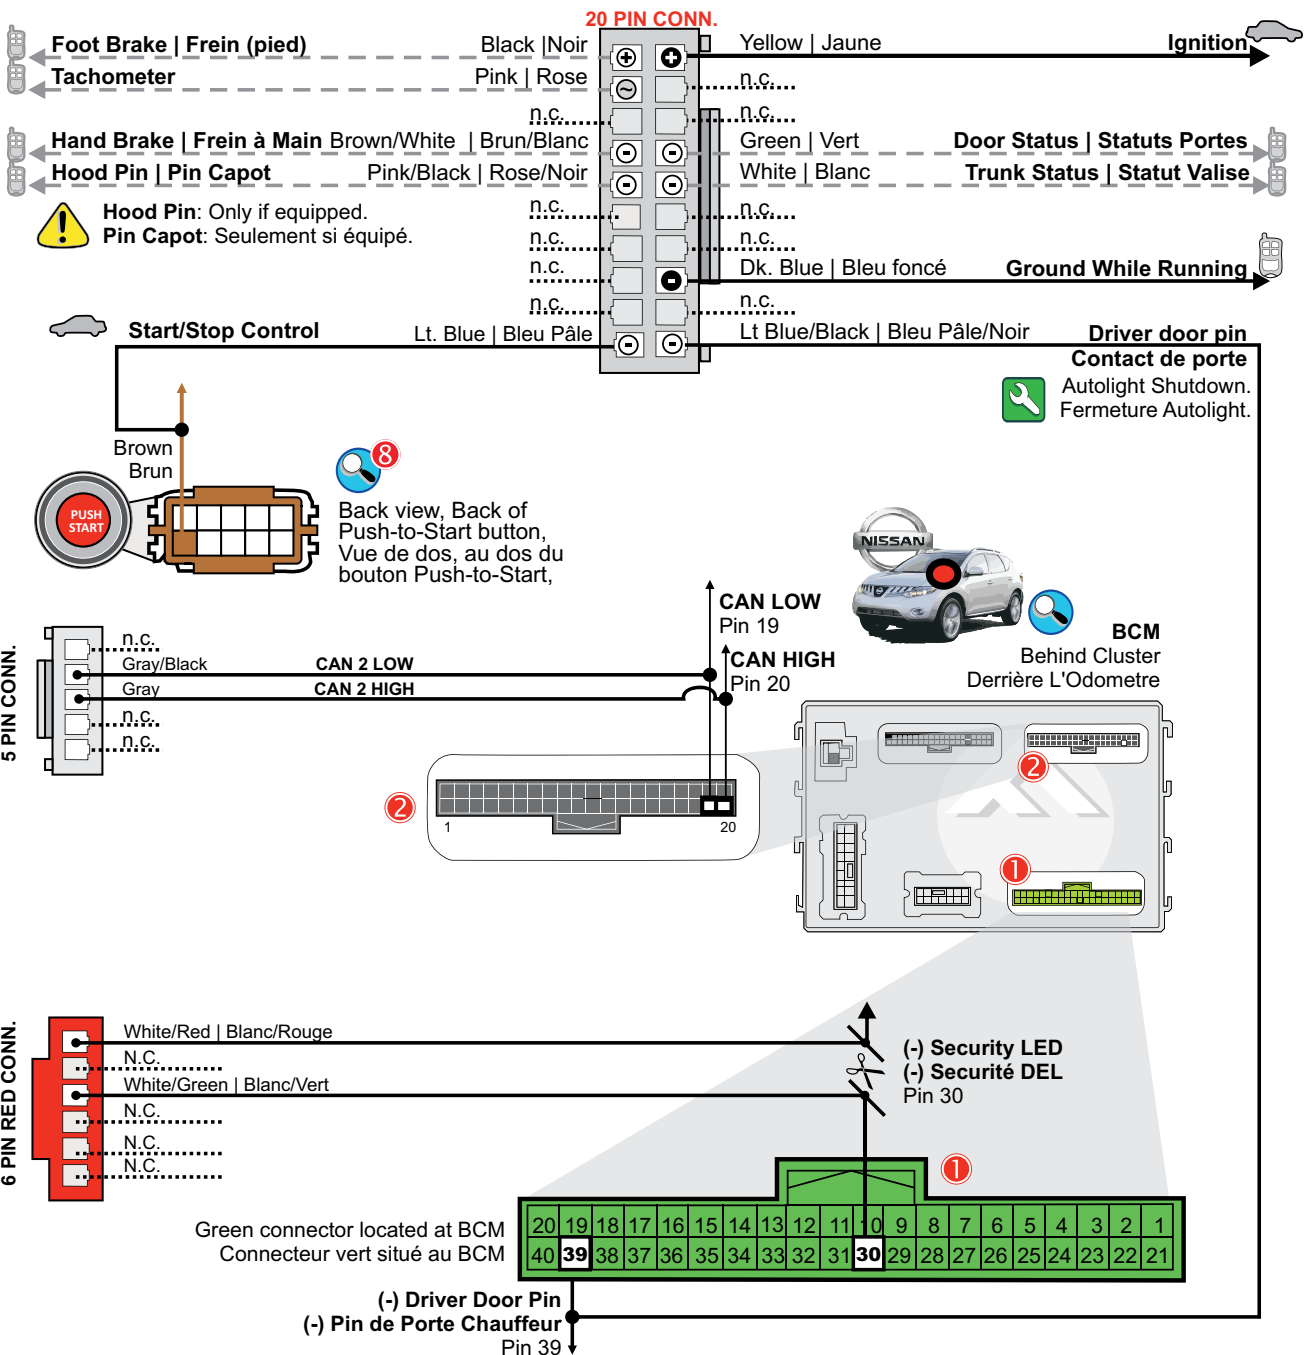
20 PIN CONN.

Foot Brake | Frein (pied)
Black |Noir
Yellow | Jaune
Ignition

Tachometer
Pink | Rose
n.c.

n.c.
n.c.

Hand Brake | Frein à Main Brown/White | Brun/Blanc
Green | Vert
Door Status | Statuts Portes

Hood Pin | Pin Capot
Pink/Black | Rose/Noir
White | Blanc
Trunk Status | Statut Valise

Hood Pin: Only if equipped.
Pin Capot: Seulement si équipé.

n.c.
n.c.
n.c.
n.c.
n.c.
Dk. Blue | Bleu foncé
Ground While Running
n.c.
n.c.

Start/Stop Control
Lt. Blue | Bleu Pâle
Lt Blue/Black | Bleu Pâle/Noir
Driver door pin
Contact de porte
Autolight Shutdown.
Fermeture Autolight.

Brown
Brun

PUSH
START

8
Back view, Back of Push-to-Start button,
Vue de dos, au dos du bouton Push-to-Start,

NISSAN

CAN LOW
Pin 19
CAN HIGH
Pin 20

BCM
Behind Cluster
Derrière L'Odometre

5 PIN CONN.
n.c.
Gray/Black
CAN 2 LOW
Gray
CAN 2 HIGH
n.c.
n.c.

2
1
20
2
1

6 PIN RED CONN.
White/Red | Blanc/Rouge
N.C.
White/Green | Blanc/Vert
N.C.
N.C.
N.C.

(-) Security LED
(-) Securité DEL
Pin 30

1

Green connector located at BCM
Connecteur vert situé au BCM

| 20 | 19 | 18 | 17 | 16 | 15 | 14 | 13 | 12 | 11 | 10 | 9 | 8 | 7 | 6 | 5 | 4 | 3 | 2 | 1 |
|---|---|---|---|---|---|---|---|---|---|---|---|---|---|---|---|---|---|---|---|
| 40 | 39 | 38 | 37 | 36 | 35 | 34 | 33 | 32 | 31 | 30 | 29 | 28 | 27 | 26 | 25 | 24 | 23 | 22 | 21 |

(-) Driver Door Pin
(-) Pin de Porte Chauffeur
Pin 39